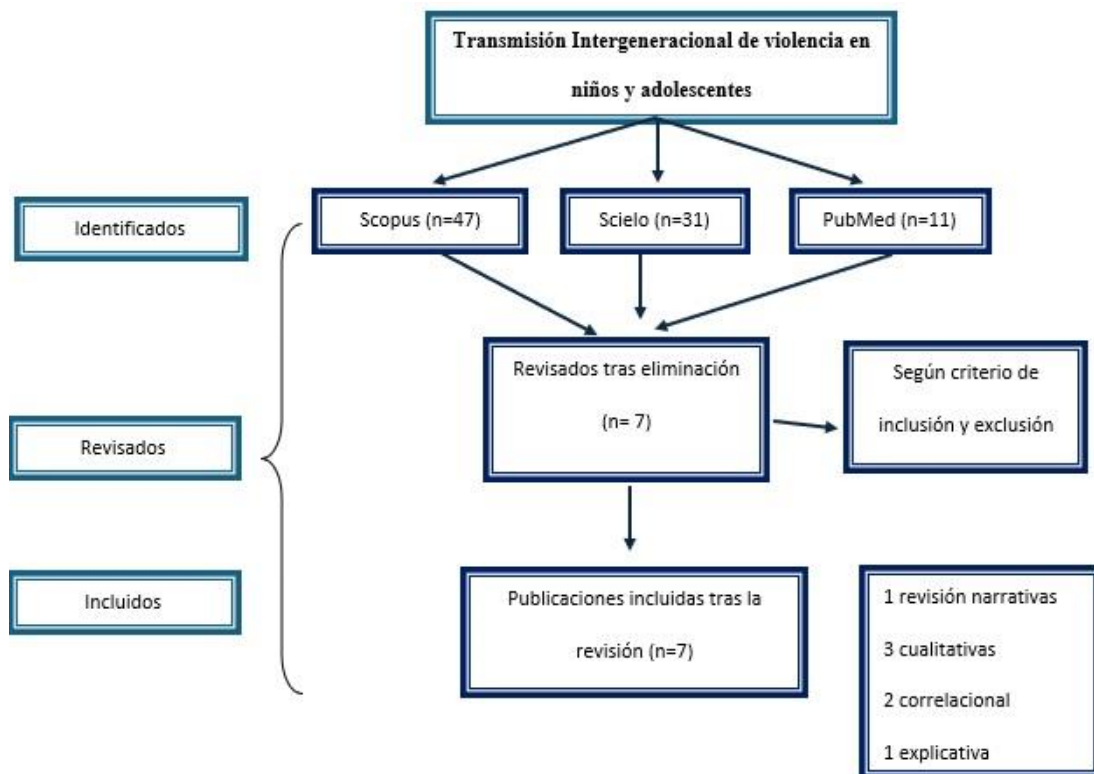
Transmisión Intergeneracional de violencia en niños y adolescentes

Identificados

Scopus (n=47)

Scielo (n=31)

PubMed (n=11)

Revisados

Revisados tras eliminación

(n= 7)

Según criterio de inclusión y exclusión

Incluidos

Publicaciones incluidas tras la revisión (n=7)

1 revisión narrativas

3 cualitativas

2 correlacional

1 explicativa